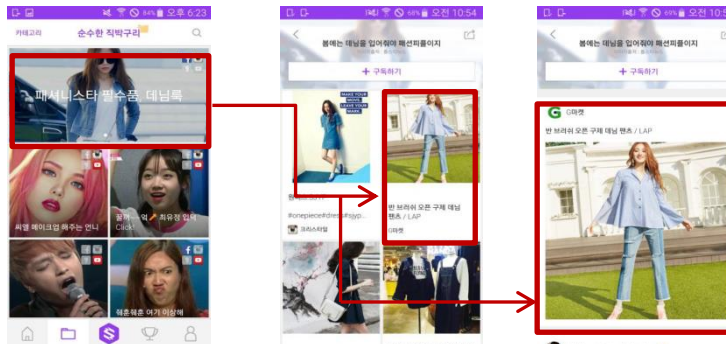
84% 오후 6:23
카테고리 순수한 직박구리
패셔니스타 필수품 데님룩
씨엘 메이크업 해주는 언니
꿀꺽~ 억 최유정 입짜 Click!
혜은혜윤 여기 이상해

58% 오전 10:54
봄에는 데님을 입어줘야 패션피플이지
+ 구독하기
MAKE YOUR MOVE LEAVE YOUR MARK
#onepiece#dress#jyp...
크리스타일
반 브라쉬 오픈 구제 데님 팬츠 / LAP
G마켓

69% 오전 10:54
봄에는 데님을 입어줘야 패션피플이지
+ 구독하기
G마켓
반 브라쉬 오픈 구제 데님 팬츠 / LAP